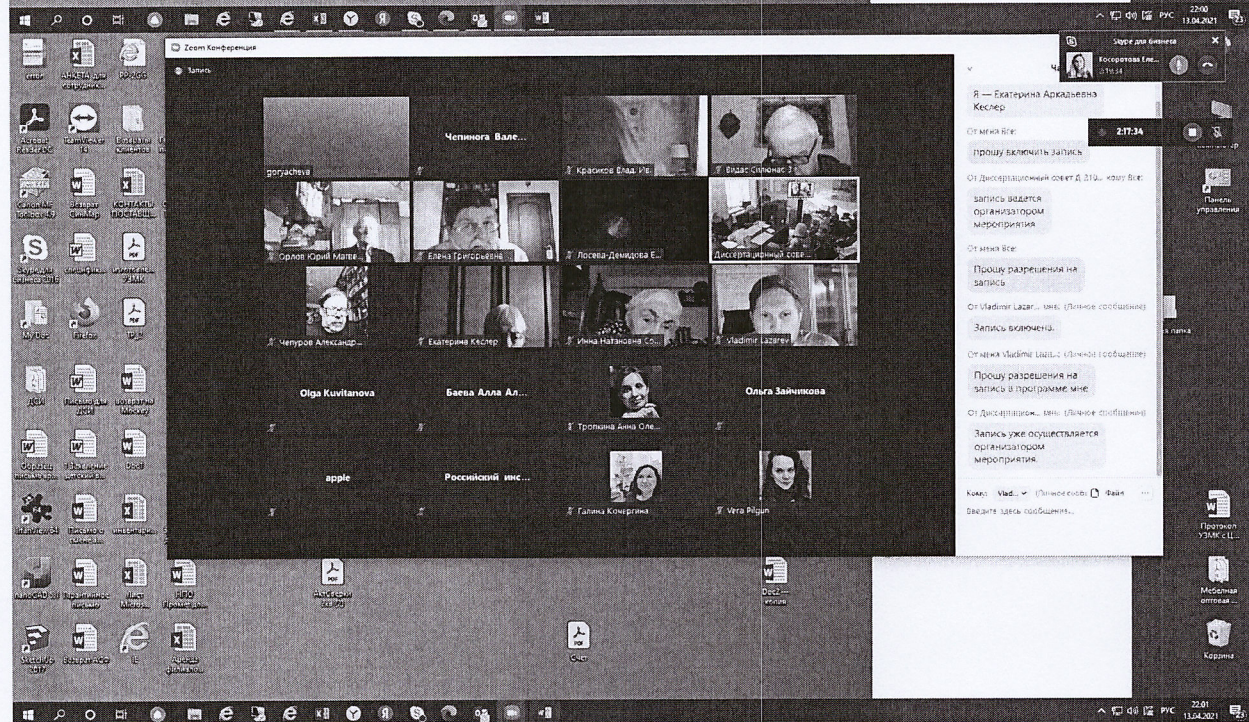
22:00
13.04.2021
Skype для бизнеса
Косоротова Еле...
2:16:34
2:17:34

Zoom Конференция
Запись

gorjacheva
Чепинога Вале...
Красиков Влад. Ив.
Видас Силюнас
Орлов Юрий Матве...
Елена Григорьевна
Лосева-Демидова Е...
Диссертационный сове...
Чепуров Александр...
Екатерина Кеслер
Инна Натановна Со...
Vladimir Lazarev
Olga Kuvitanova
Баева Алла Ал...
Тропкина Анна Оле...
Ольга Зайчикова
apple
Российский инс...
Галина Комергина
Vera Pilgun

Ча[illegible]
Я — Екатерина Аркадьевна Кеслер
От меня Все:
прошу включить запись
От Диссертационный совет Д 210... кому Все:
запись ведется организатором мероприятия
От меня Все:
Прошу разрешения на запись
От Vladimir Lazar... мне (Личное сообщение)
Запись включена.
От меня Vladimir Lazar... (Личное сообщение)
Прошу разрешения на запись в программе мне
От Диссертационн... мне (Личное сообщение)
Запись уже осуществляется организатором мероприятия.
Кому: Vlad... (Личное сооб) Файл ...
Введите здесь сообщение...

АНКЕТА для сотрудника
Acrobat Reader DC
TeamViewer 14
Skype для бизнеса 2016
MyDoc
Firefox
ДСИ
Письмо для ДСИ
Образец письма для...
Шаблоны детский...
Doc1
Письмо о...
nanoCAD
Письмо
Лист Microso...
НПО Промет...
Акт сверки
Doc2
SketchUp 2017
IE
Фреда
Счет
Панель управления
Протокол УЗМК с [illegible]
Мебельная оптовая...
Корзина

22:01
13.04.2021
РУС